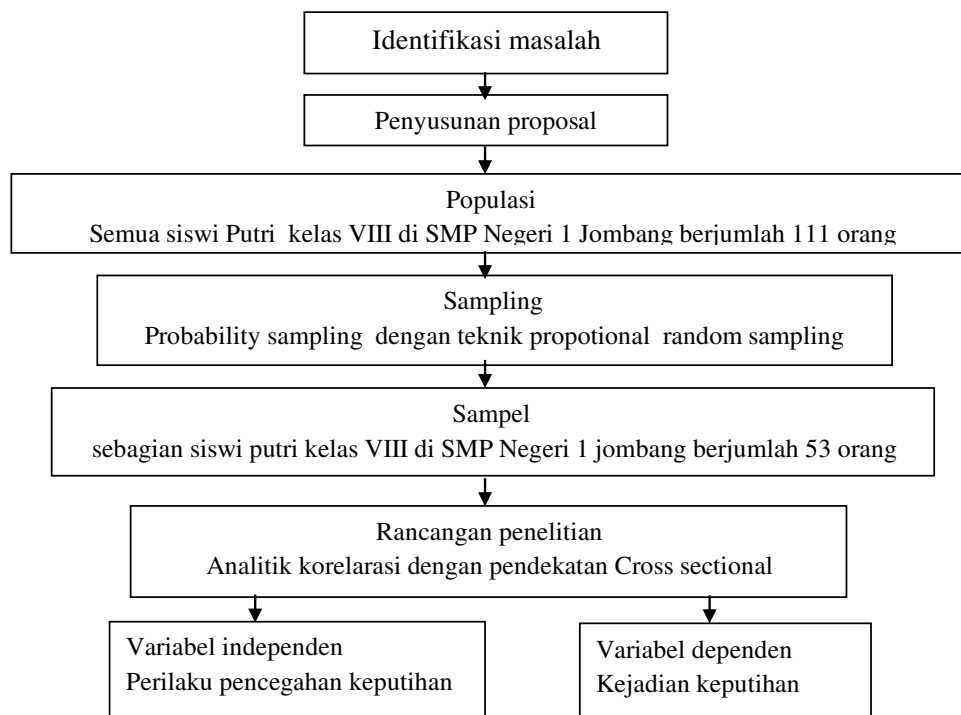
Identifikasi masalah

Penyusunan proposal

Populasi
Semua siswi Putri kelas VIII di SMP Negeri 1 Jombang berjumlah 111 orang

Sampling
Probability sampling dengan teknik propotional random sampling

Sampel
sebagian siswi putri kelas VIII di SMP Negeri 1 jombang berjumlah 53 orang

Rancangan penelitian
Analitik korelarasi dengan pendekatan Cross sectional

Variabel independen
Perilaku pencegahan keputihan

Variabel dependen
Kejadian keputihan